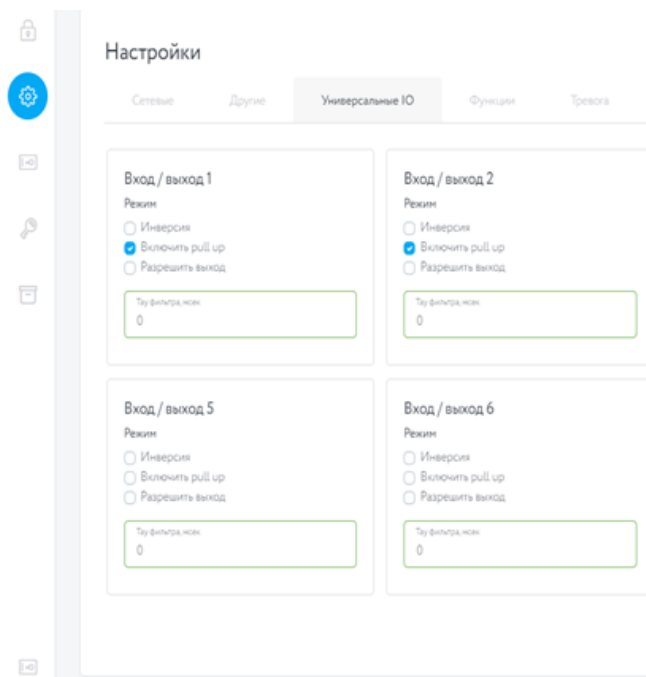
Настройки

Сетевые Другие Универсальные IO Функции Тревога

Вход / выход 1
Режим
Инверсия
Включить pull up
Разрешить выход
Тау фильтра, мсек
0

Вход / выход 2
Режим
Инверсия
Включить pull up
Разрешить выход
Тау фильтра, мсек
0

Вход / выход 5
Режим
Инверсия
Включить pull up
Разрешить выход
Тау фильтра, мсек
0

Вход / выход 6
Режим
Инверсия
Включить pull up
Разрешить выход
Тау фильтра, мсек
0